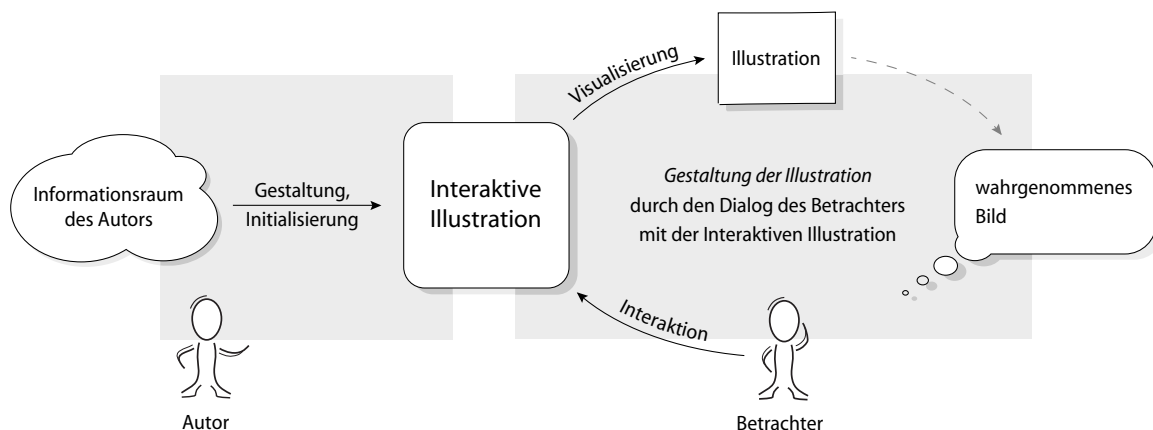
Visualisierung

Illustration

Informationsraum des Autors

Gestaltung, Initialisierung

Interaktive Illustration

*Gestaltung der Illustration* durch den Dialog des Betrachters mit der Interaktiven Illustration

wahrgenommenes Bild

Interaktion

Autor

Betrachter